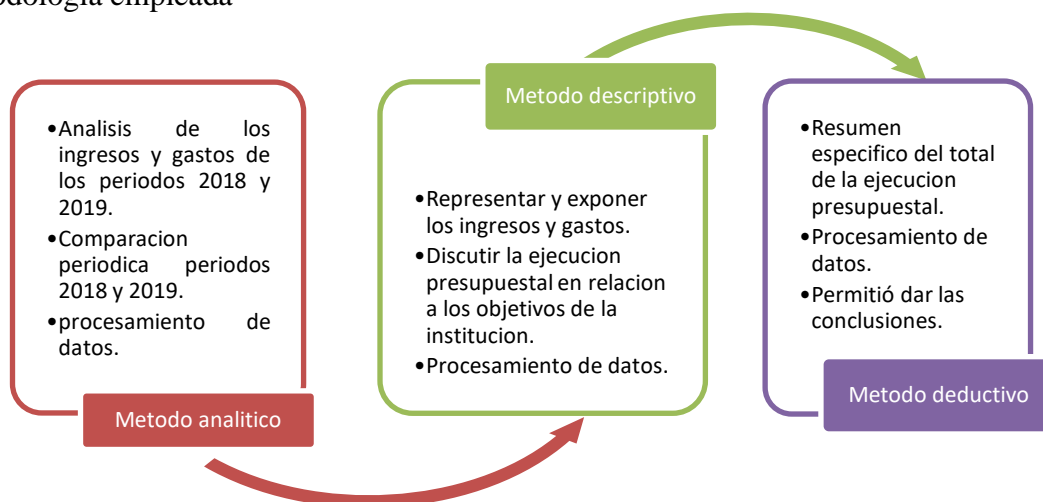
odología empleada

•Analisis de los ingresos y gastos de los periodos 2018 y 2019.
•Comparacion periodica periodos 2018 y 2019.
•procesamiento de datos.

Metodo analitico

Metodo descriptivo

•Representar y exponer los ingresos y gastos.
•Discutir la ejecucion presupuestal en relacion a los objetivos de la institucion.
•Procesamiento de datos.

•Resumen especifico del total de la ejecucion presupuestal.
•Procesamiento de datos.
•Permitió dar las conclusiones.

Metodo deductivo